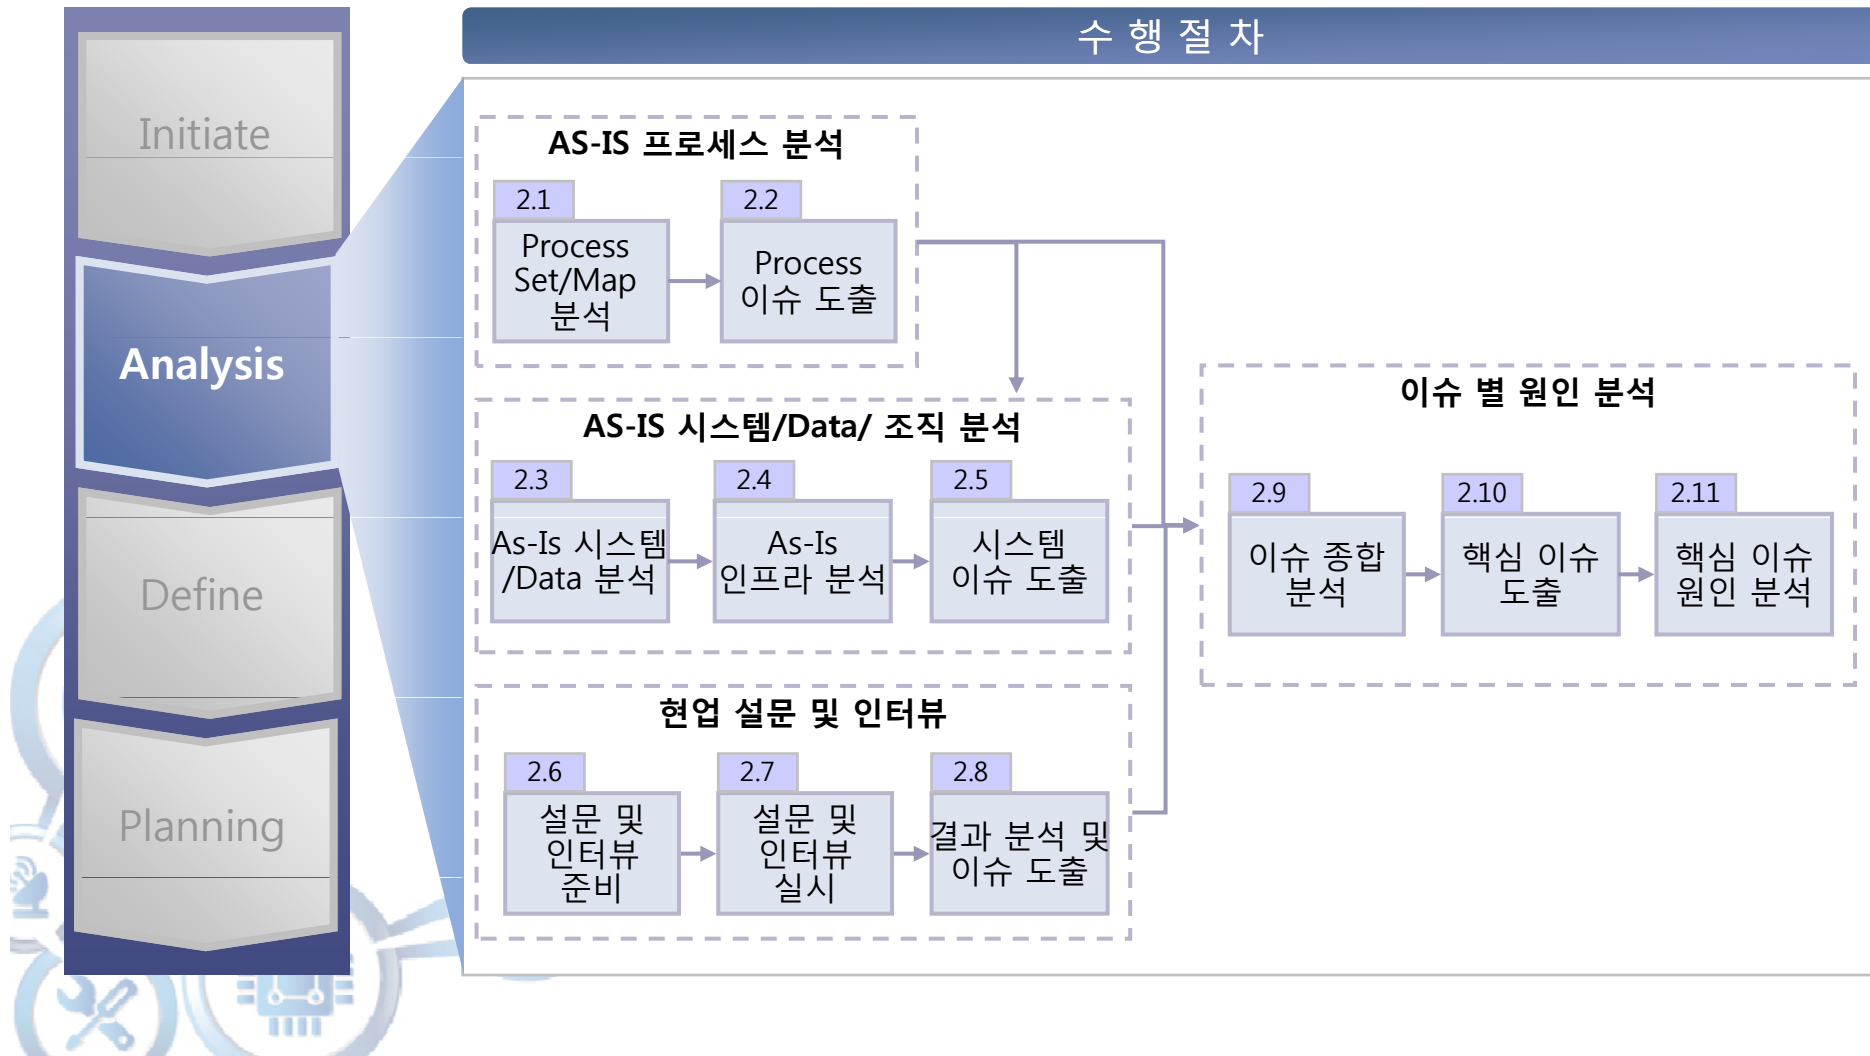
Initiate

Analysis

Define

Planning

수 행 절 차

AS-IS 프로세스 분석

2.1
Process Set/Map 분석

2.2
Process 이슈 도출

AS-IS 시스템/Data/ 조직 분석

2.3
As-Is 시스템 /Data 분석

2.4
As-Is 인프라 분석

2.5
시스템 이슈 도출

현업 설문 및 인터뷰

2.6
설문 및 인터뷰 준비

2.7
설문 및 인터뷰 실시

2.8
결과 분석 및 이슈 도출

이슈 별 원인 분석

2.9
이슈 종합 분석

2.10
핵심 이슈 도출

2.11
핵심 이슈 원인 분석